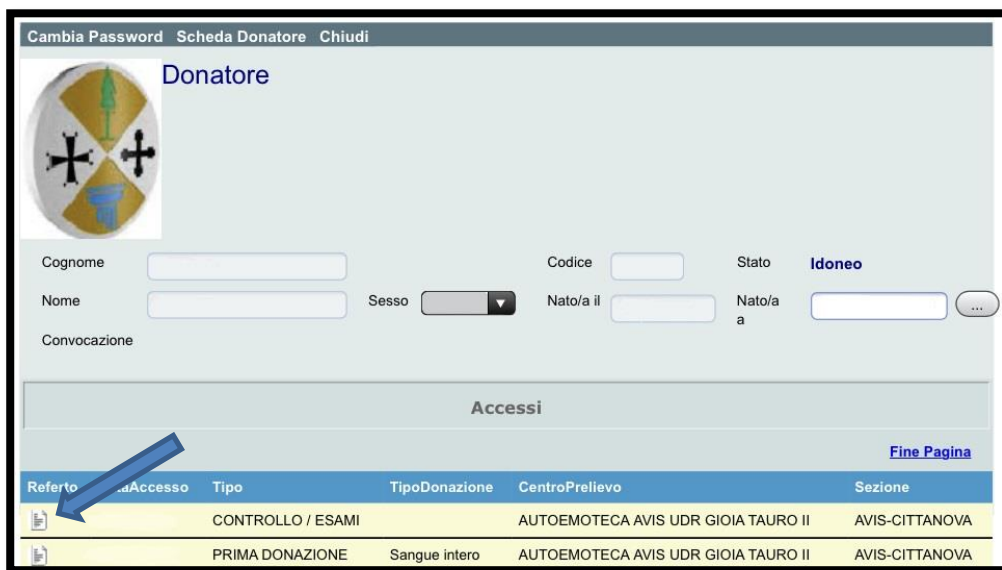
Cambia Password Scheda Donatore Chiudi

Donatore

Cognome
Codice
Stato Idoneo
Nome
Sesso
Nato/a il
Nato/a a
...
Convocazione

Accessi

Fine Pagina

| Referto | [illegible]aAccesso | Tipo | TipoDonazione | CentroPrelievo | Sezione |
|---|---|---|---|---|---|
| | | CONTROLLO / ESAMI | | AUTOEMOTECA AVIS UDR GIOIA TAURO II | AVIS-CITTANOVA |
| | | PRIMA DONAZIONE | Sangue intero | AUTOEMOTECA AVIS UDR GIOIA TAURO II | AVIS-CITTANOVA |